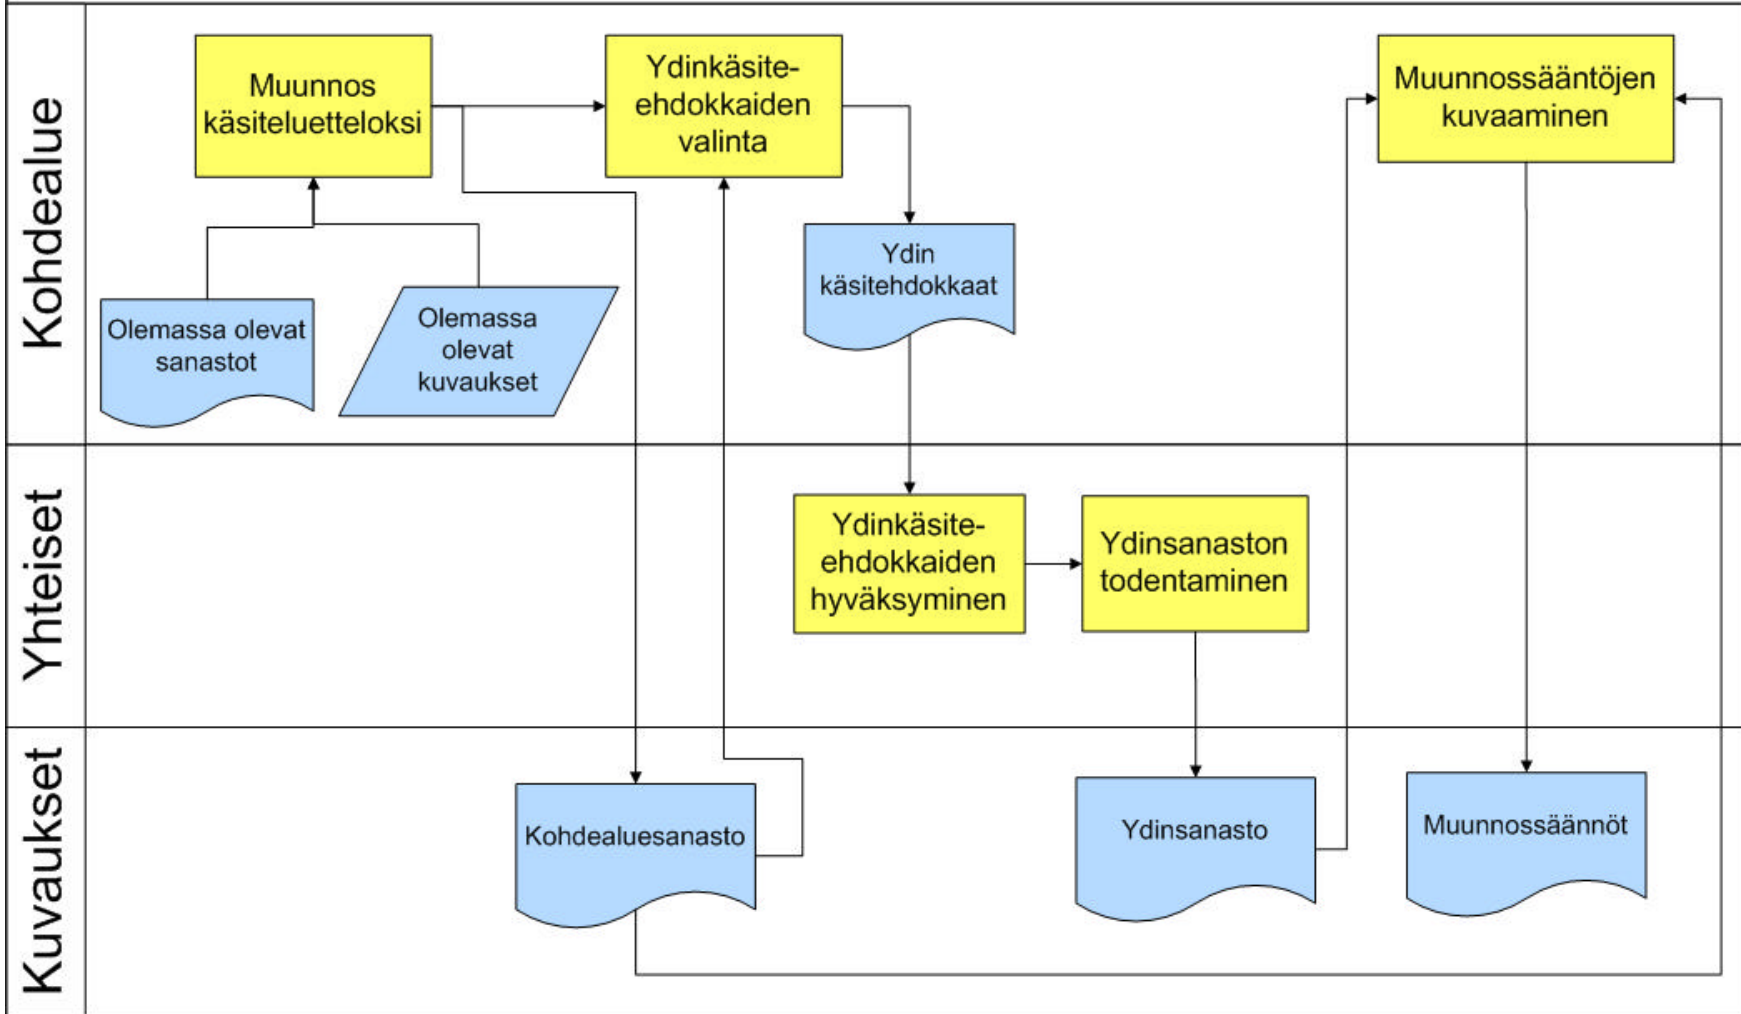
Kohdealue

Muunnos käsiteluetteloksi

Ydinkäsite-ehdokkaiden valinta

Muunnossääntöjen kuvaaminen

Ydin käsitehdokkaat

Olemassa olevat sanastot

Olemassa olevat kuvaukset

Yhteiset

Ydinkäsite-ehdokkaiden hyväksyminen

Ydinsanaston todentaminen

Kuvaukset

Kohdealuesanasto

Ydinsanasto

Muunnossäännöt